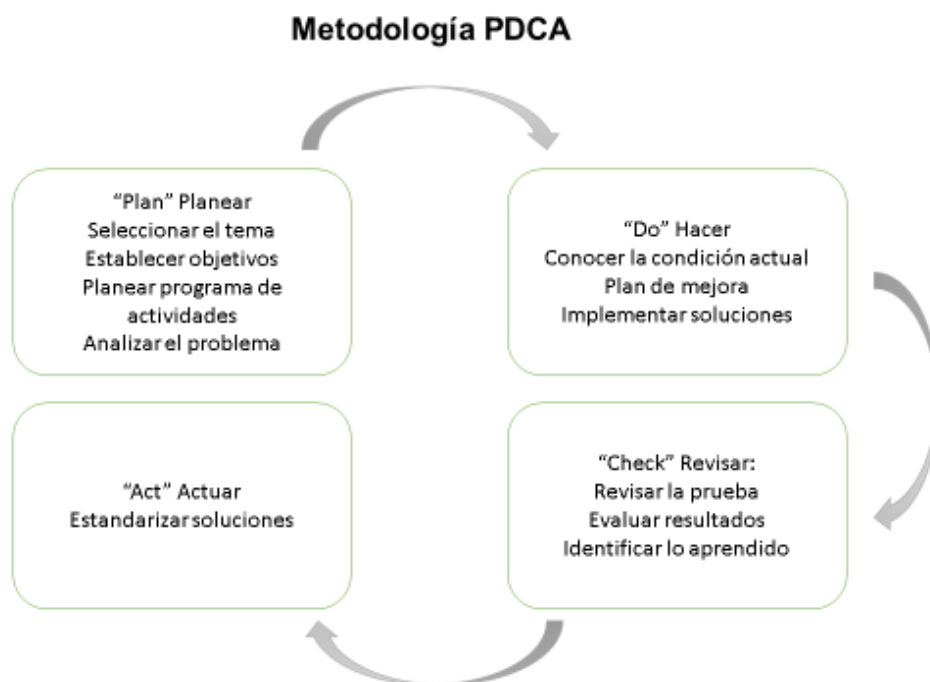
Metodología PDCA

“Plan” Planear
Seleccionar el tema
Establecer objetivos
Planear programa de actividades
Analizar el problema

“Do” Hacer
Conocer la condición actual
Plan de mejora
Implementar soluciones

“Act” Actuar
Estandarizar soluciones

“Check” Revisar:
Revisar la prueba
Evaluar resultados
Identificar lo aprendido